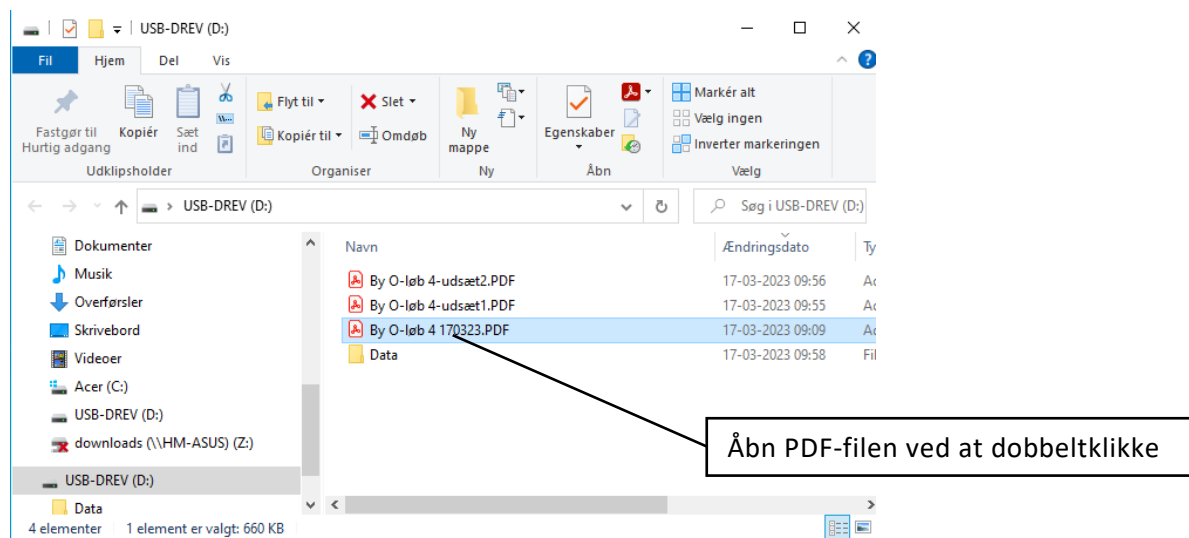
USB-DREV (D:)

Fil | Hjem | Del | Vis

Fastgør til Hurtig adgang | Kopiér | Sæt ind | Udklipsholder

Flyt til | Slet | Kopiér til | Omdøb | Organiser

Ny mappe | Ny

Egenskaber | Åbn

Markér alt | Vælg ingen | Inverter markeringen | Vælg

USB-DREV (D:)

Søg i USB-DREV (D:)

Dokumenter
Musik
Overførsler
Skrivebord
Videoer
Acer (C:)
USB-DREV (D:)
downloads (\\HM-ASUS) (Z:)
USB-DREV (D:)
Data

| Navn | Ændringsdato | Ty |
|---|---|---|
| By O-løb 4-udsæt2.PDF | 17-03-2023 09:56 | Ad |
| By O-løb 4-udsæt1.PDF | 17-03-2023 09:55 | Ad |
| By O-løb 4 170323.PDF | 17-03-2023 09:09 | Ad |
| Data | 17-03-2023 09:58 | Fil |

Åbn PDF-filen ved at dobbeltklikke

4 elementer | 1 element er valgt: 660 KB